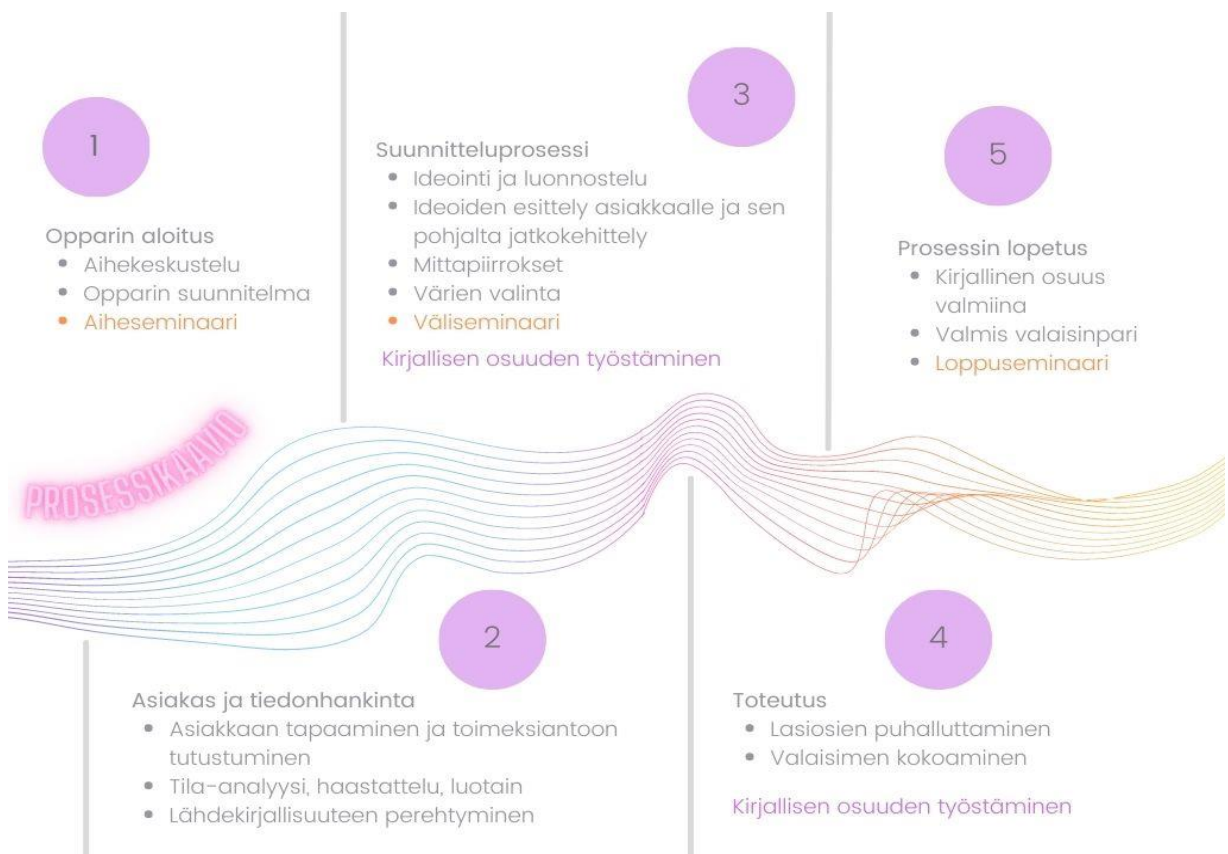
1

Opparin aloitus
- Aihekeskustelu
- Opparin suunnitelma
- Aiheseminaari

3

Suunnitteluprosessi
- Ideointi ja luonnostelu
- Ideoiden esittely asiakkaalle ja sen pohjalta jatkokehittely
- Mittapiirrokset
- Värien valinta
- Väliseminaari

Kirjallisen osuuden työstäminen

5

Prosessin lopetus
- Kirjallinen osuus valmiina
- Valmis valaisinpari
- Loppuseminaari

PROSESSIKAAVIO

2

Asiakas ja tiedonhankinta
- Asiakkaan tapaaminen ja toimeksiantoon tutustuminen
- Tila-analyysi, haastattelu, luotain
- Lähdekirjallisuuteen perehtyminen

4

Toteutus
- Lasiosien puhalluttaminen
- Valaisimen kokoaminen

Kirjallisen osuuden työstäminen